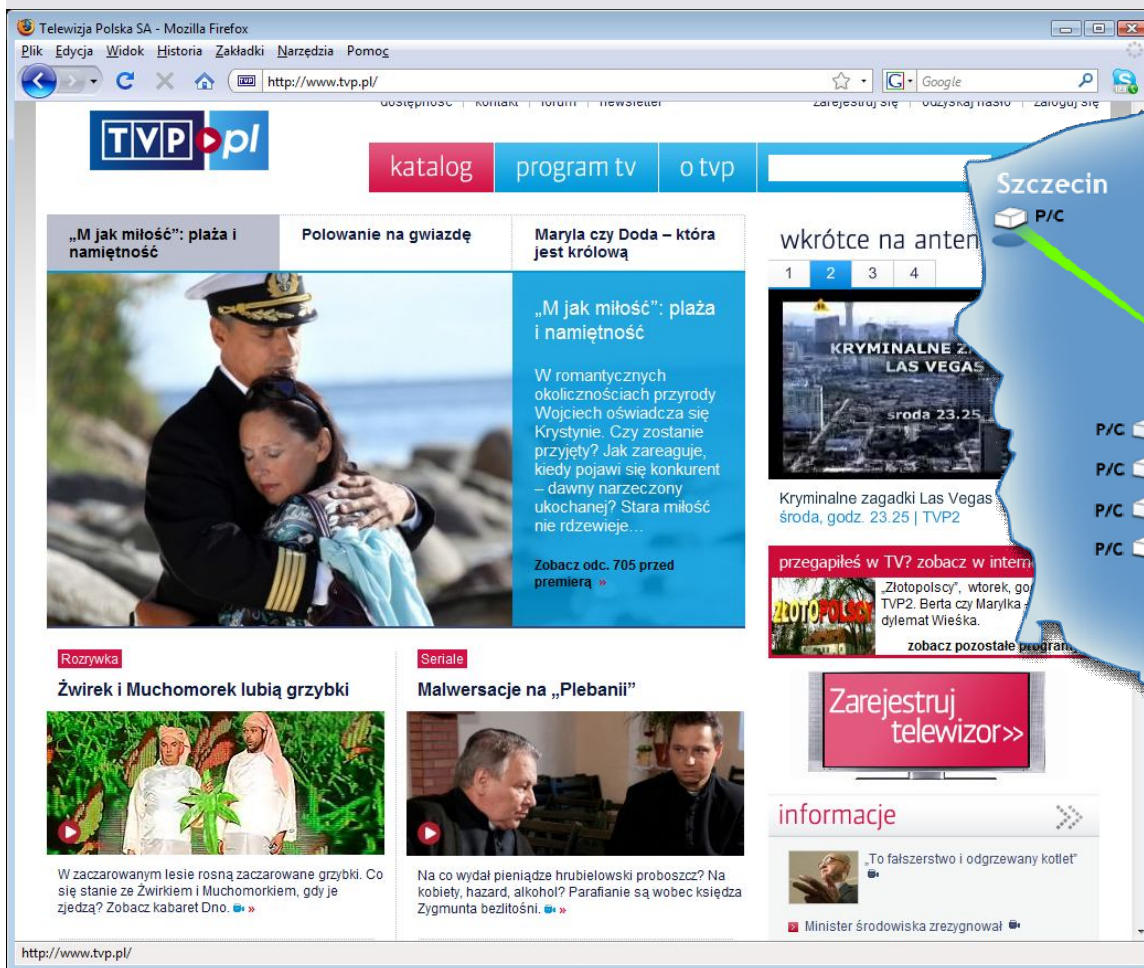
Telewizja Polska SA - Mozilla Firefox

Plik Edycja Widok Historia Zakładki Narzędzia Pomoc

http://www.tvp.pl/

Google

dostępność | kontakt | forum | newsletter

zarejestruj się | odzyskaj hasło | zaloguj się

TVP pl

katalog

program tv

o tvp

Szczecin

P/C

„M jak miłość": plaża i namiętność

Polowanie na gwiazdę

Maryla czy Doda – która jest królową

wkrótce na anten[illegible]

1 2 3 4

„M jak miłość": plaża i namiętność

W romantycznych okolicznościach przyrody Wojciech oświadcza się Krystynie. Czy zostanie przyjęty? Jak zareaguje, kiedy pojawi się konkurent – dawny narzeczony ukochanej? Stara miłość nie rdzewieje…

Zobacz odc. 705 przed premierą »

KRYMINALNE Z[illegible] LAS VEGAS

środa 23.25

Kryminalne zagadki Las Vegas

środa, godz. 23.25 | TVP2

P/C

P/C

P/C

P/C

przegapiłeś w TV? zobacz w intern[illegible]

ZŁOTOPOLSCY

„Złotopolscy", wtorek, go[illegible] TVP2. Berta czy Marylka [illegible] dylemat Wieśka.

zobacz pozostałe program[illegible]

Rozrywka

Żwirek i Muchomorek lubią grzybki

Seriale

Malwersacje na „Plebanii"

Zarejestruj telewizor»

informacje

W zaczarowanym lesie rosną zaczarowane grzybki. Co się stanie ze Żwirkiem i Muchomorkiem, gdy je zjedzą? Zobacz kabaret Dno. »

Na co wydał pieniądze hrubielowski proboszcz? Na kobiety, hazard, alkohol? Parafianie są wobec księdza Zygmunta bezlitośni. »

„To fałszerstwo i odgrzewany kotlet"

Minister środowiska zrezygnował

http://www.tvp.pl/